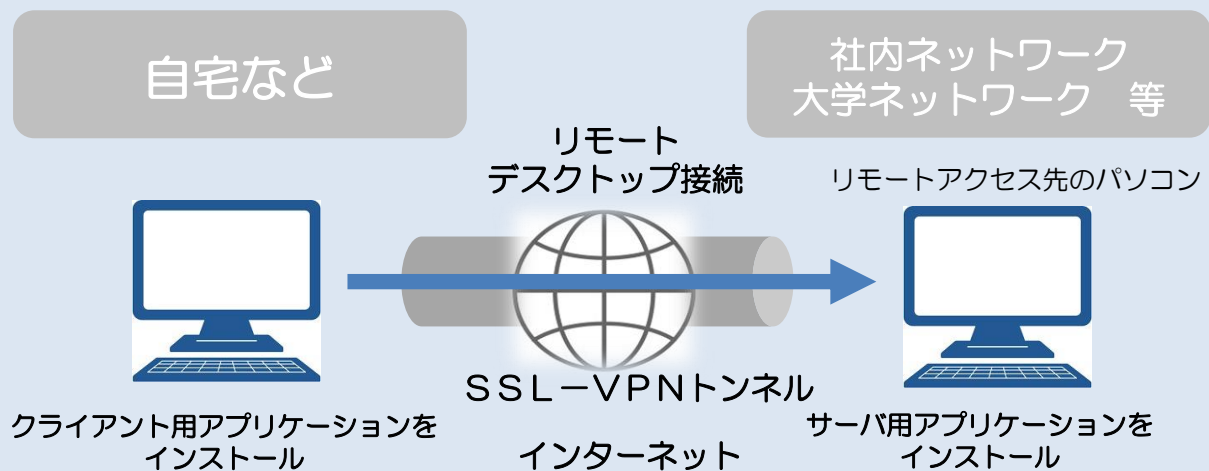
自宅など

社内ネットワーク
大学ネットワーク　等

リモート
デスクトップ接続

リモートアクセス先のパソコン

SSL－VPNトンネル

クライアント用アプリケーションを
インストール

インターネット

サーバ用アプリケーションを
インストール